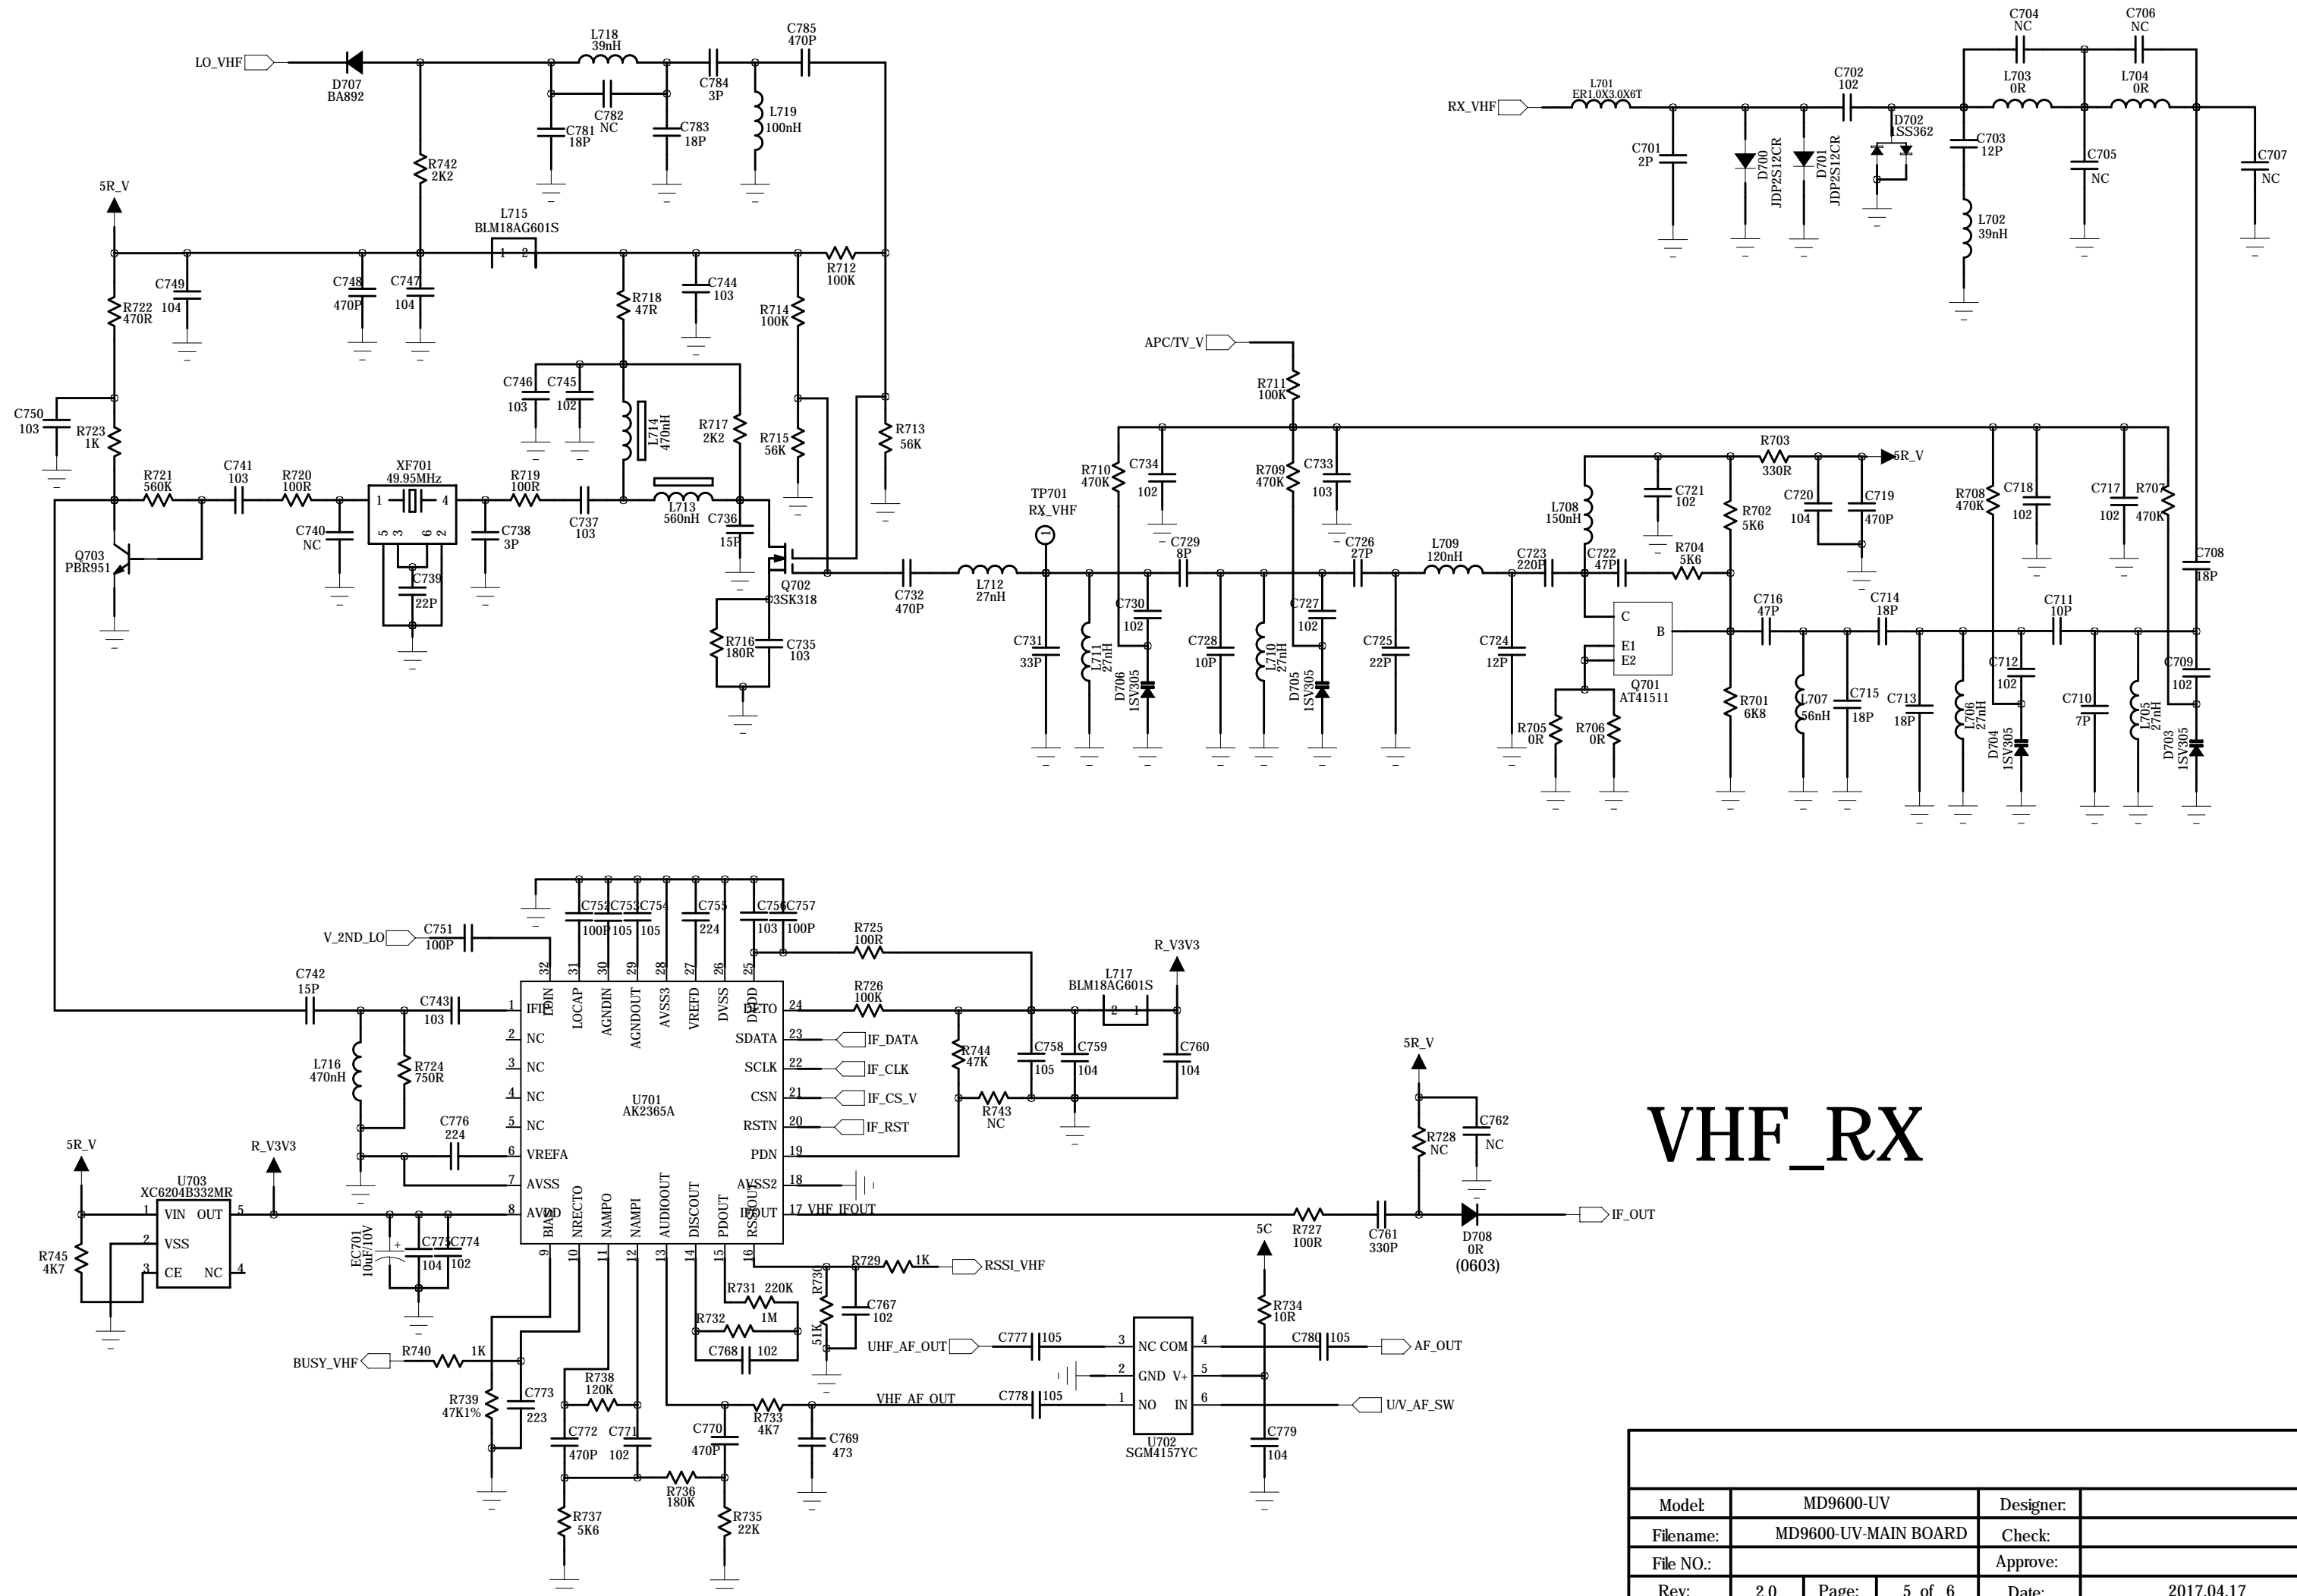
LO_VHF
D707
BA892
L718
39nH
C785
470P
C784
3P
C782
NC
C781
18P
C783
18P
L719
100nH
R742
2K2
5R_V
L715
BLM18AG601S
1 2
R712
100K
C749
104
C748
470P
C747
104
R718
47R
C744
103
R714
100K
R722
470R
C746
103
C745
102
L714
470nH
R717
2K2
R715
56K
R713
56K
C750
103
R723
1K
R721
560K
C741
103
R720
100R
XF701
49.95MHz
1 4
5 3 6 2
R719
100R
C737
103
L713
560nH
C736
15P
C740
NC
C738
3P
C739
22P
Q703
PBR951
Q702
3SK318
R716
180R
C735
103
C732
470P
L712
27nH
TP701
RX_VHF
APC/TV_V
R711
100K
R710
470K
C734
102
R709
470K
C733
103
C729
8P
C726
27P
L709
120nH
C723
220P
C731
33P
C730
102
L711
27nH
D706
1SV305
C728
10P
L710
27nH
C727
102
D705
1SV305
C725
22P
C724
12P
RX_VHF
L701
ER1.0X3.0X6T
C701
2P
D700
JDP2S12CR
D701
JDP2S12CR
C702
102
D702
1SS362
C703
12P
C704
NC
L703
0R
C706
NC
L704
0R
C705
NC
C707
NC
L702
39nH
R703
330R
5R_V
L708
150nH
C721
102
R702
5K6
C720
104
C719
470P
R708
470K
C718
102
C717
102
R707
470K
C708
18P
C722
47P
R704
5K6
C
B
E1
E2
Q701
AT41511
R705
0R
R706
0R
C716
47P
C714
18P
C711
10P
R701
6K8
L707
56nH
C715
18P
C713
18P
L706
27nH
C712
102
D704
1SV305
C710
7P
L705
27nH
C709
102
D703
1SV305
C752
100P
C753
105
C754
105
C755
224
C756
103
C757
100P
V_2ND_LO
C751
100P
R725
100R
R_V3V3
C742
15P
C743
103
R726
100K
L717
BLM18AG601S
2 1
32 31 30 29 28 27 26 25
LOIN LOCAP AGNDIN AGNDOUT AVSS3 VREFD DVSS DVDD
1 IFIN
2 NC
3 NC
4 NC
5 NC
6 VREFA
7 AVSS
8 AVDD
DETO 24
SDATA 23
SCLK 22
CSN 21
RSTN 20
PDN 19
AVSS2 18
IFOUT 17
U701
AK2365A
BIAS NRECTO NAMPO NAMPI AUDIOOUT DISCOUT PDOUT RSSIOUT
9 10 11 12 13 14 15 16
IF_DATA
IF_CLK
IF_CS_V
IF_RST
R744
47K
C758
105
C759
104
C760
104
R743
NC
L716
470nH
R724
750R
C776
224
VHF_IFOUT
5R_V
R_V3V3
U703
XC6204B332MR
1 VIN OUT 5
2 VSS
3 CE NC 4
R745
4K7
EC701
10uF/10V
C775
104
C774
102
BUSY_VHF
R740
1K
R739
47K1%
C773
223
R738
120K
C772
470P
C771
102
R737
5K6
R736
180K
C770
470P
R735
22K
R731
220K
R732
1M
C768
102
R730
51K
R729
1K
RSSI_VHF
C767
102
R733
4K7
C769
473
UHF_AF_OUT
C777
105
VHF_AF_OUT
C778
105
3 NC COM 4
2 GND V+ 5
1 NO IN 6
U702
SGM4157YC
5C
R734
10R
C780
105
AF_OUT
U/V_AF_SW
C779
104
R727
100R
C761
330P
5R_V
R728
NC
C762
NC
D708
0R
(0603)
IF_OUT
VHF_RX
Model: MD9600-UV
Designer:
Filename: MD9600-UV-MAIN BOARD
Check:
File NO.:
Approve:
Rev: 2.0
Page: 5 of 6
Date: 2017.04.17